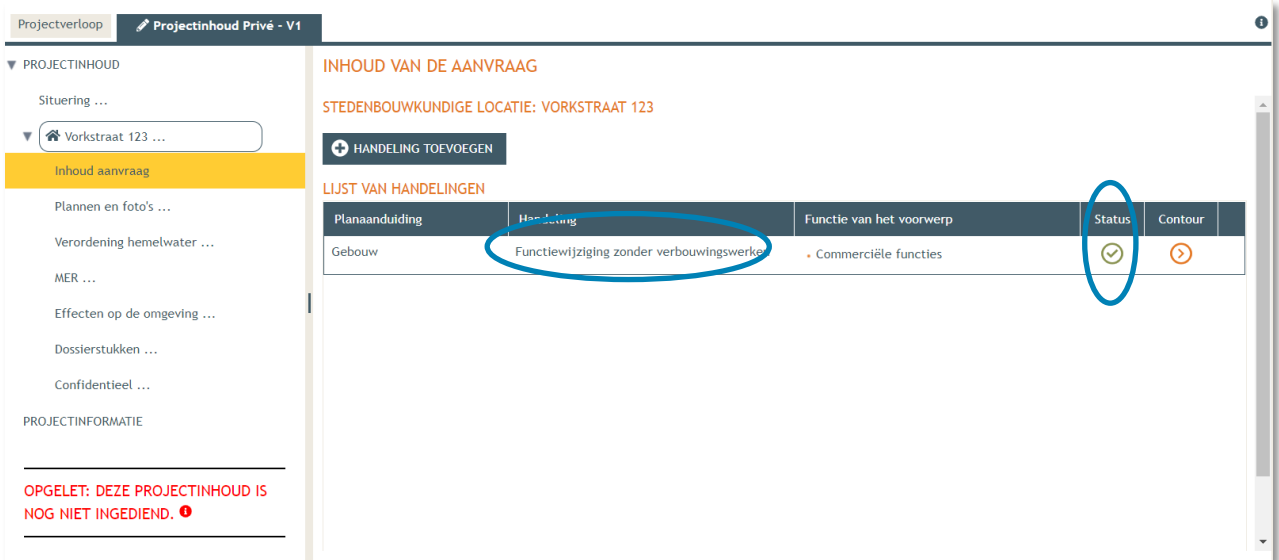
Projectverloop

Projectinhoud Privé - V1

PROJECTINHOUD

Situering ...

Vorkstraat 123 ...

Inhoud aanvraag

Plannen en foto's ...

Verordening hemelwater ...

MER ...

Effecten op de omgeving ...

Dossierstukken ...

Confidentieel ...

PROJECTINFORMATIE

OPGELET: DEZE PROJECTINHOUD IS NOG NIET INGEDIEND.

INHOUD VAN DE AANVRAAG

STEDENBOUWKUNDIGE LOCATIE: VORKSTRAAT 123

HANDELING TOEVOEGEN

LIJST VAN HANDELINGEN

| Planaanduiding | Handeling | Functie van het voorwerp | Status | Contour |
|---|---|---|---|---|
| Gebouw | Functiewijziging zonder verbouwingswerken | • Commerciële functies | | |